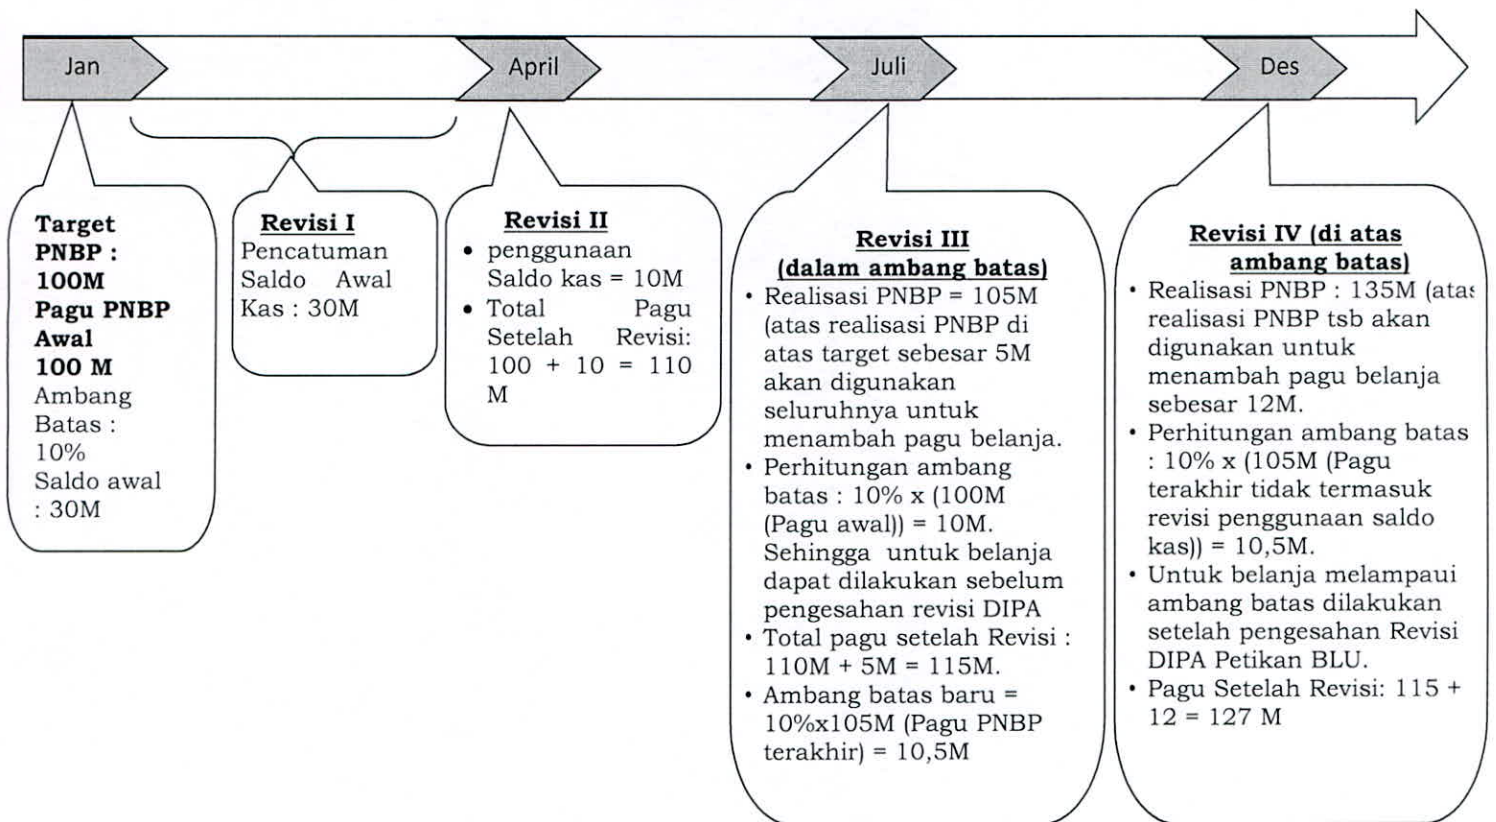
Jan

April

Juli

Des

**Target PNBP : 100M Pagu PNBP Awal 100 M**
Ambang Batas : 10%
Saldo awal : 30M

**Revisi I**
Pencatuman Saldo Awal Kas : 30M

**Revisi II**
- penggunaan Saldo kas = 10M
- Total Pagu Setelah Revisi: 100 + 10 = 110 M

**Revisi III (dalam ambang batas)**
- Realisasi PNBP = 105M (atas realisasi PNBP di atas target sebesar 5M akan digunakan seluruhnya untuk menambah pagu belanja.
- Perhitungan ambang batas : 10% x (100M (Pagu awal)) = 10M. Sehingga untuk belanja dapat dilakukan sebelum pengesahan revisi DIPA
- Total pagu setelah Revisi : 110M + 5M = 115M.
- Ambang batas baru = 10%x105M (Pagu PNBP terakhir) = 10,5M

**Revisi IV (di atas ambang batas)**
- Realisasi PNBP : 135M (ata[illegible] realisasi PNBP tsb akan digunakan untuk menambah pagu belanja sebesar 12M.
- Perhitungan ambang batas : 10% x (105M (Pagu terakhir tidak termasuk revisi penggunaan saldo kas)) = 10,5M.
- Untuk belanja melampaui ambang batas dilakukan setelah pengesahan Revisi DIPA Petikan BLU.
- Pagu Setelah Revisi: 115 + 12 = 127 M